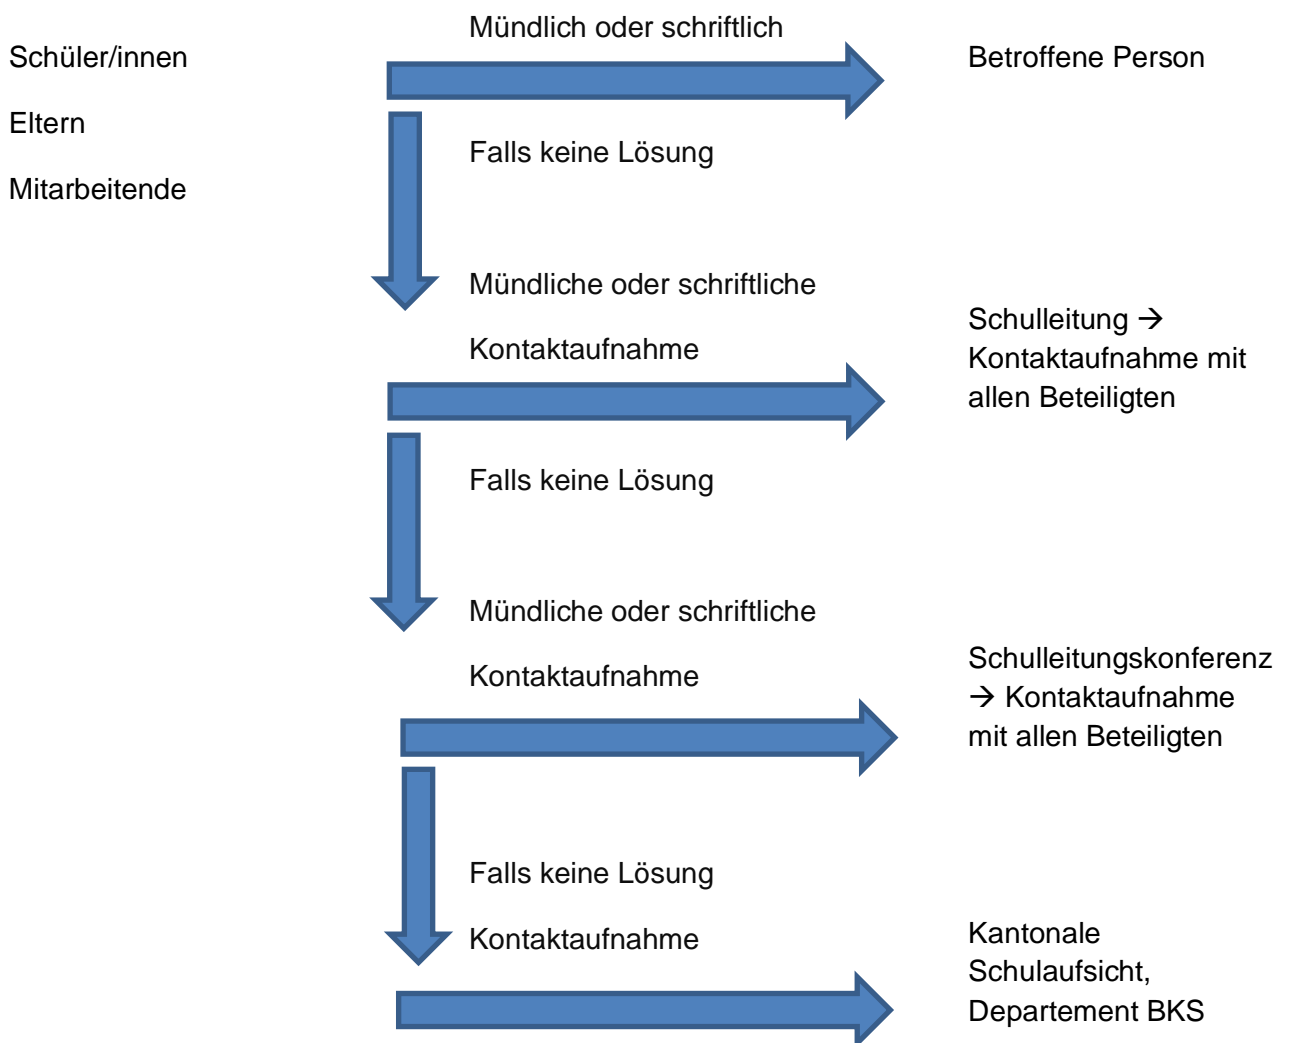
Schüler/innen

Eltern

Mitarbeitende

Mündlich oder schriftlich

Betroffene Person

Falls keine Lösung

Mündliche oder schriftliche

Kontaktaufnahme

Schulleitung → Kontaktaufnahme mit allen Beteiligten

Falls keine Lösung

Mündliche oder schriftliche

Kontaktaufnahme

Schulleitungskonferenz → Kontaktaufnahme mit allen Beteiligten

Falls keine Lösung

Kontaktaufnahme

Kantonale Schulaufsicht, Departement BKS